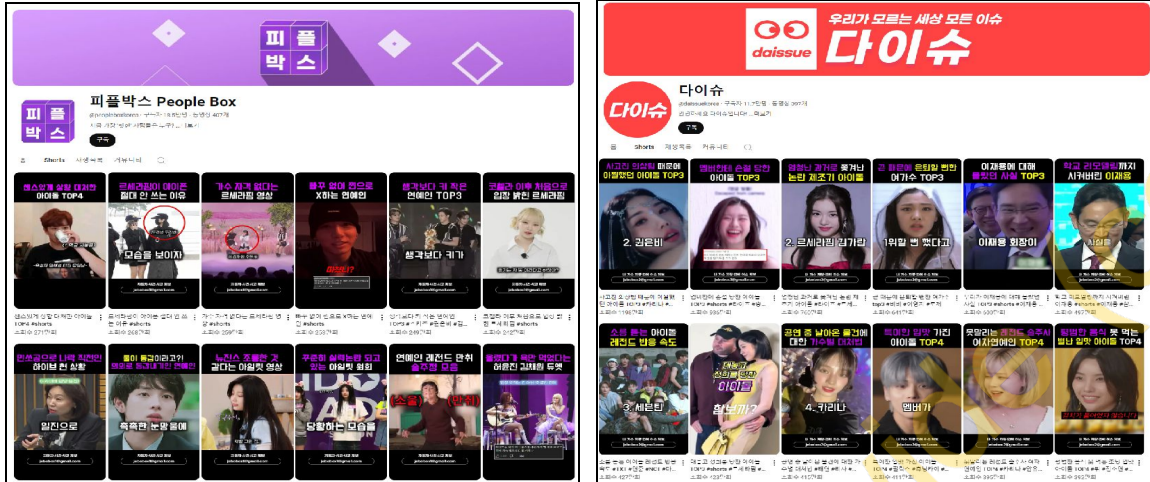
피플박스

피플박스 People Box

@peopleboxkorea · 구독자 18.8만명 · 동영상 407개

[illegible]

구독

홈 Shorts 재생목록 커뮤니티

예쁘게 잘 해도 아이돌 TOP4

르세라핌이 예쁘면 절대 안 쓰는 이유

가수 자격 없다는 르세라핌 영상

몸이 없이 핸드폰 X하는 연예인

생각보다 키 작은 연예인 TOP3

르세라핌 이후 처음으로 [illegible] 르세라핌

모음을 보여줘

생각보다 키가

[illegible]

뉴진스 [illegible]

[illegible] 하이브 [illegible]

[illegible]

일진으로

축축한 눈망울에

당황하는 모습을

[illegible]

우리가 모르는 세상 모든 이슈

daissue

다이슈

다이슈

@daissuekorea · 구독자 11.7만명 · 동영상 397개

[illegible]

구독

홈 Shorts 재생목록 커뮤니티

사고로 인생이 바뀌어 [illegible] 아이돌 TOP3

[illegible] 아이돌 TOP3

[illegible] 아이돌

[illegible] 여가수 TOP3

이재용에 대해 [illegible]

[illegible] 시켜버린 이재용

2. 김은비

2. 르세라핌 김가람

1위할 뻔 했다고

이재용 회장이

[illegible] 아이돌 레전드 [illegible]

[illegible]

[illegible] 아이돌 TOP4

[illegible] 여자연예인 TOP4

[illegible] 아이돌 TOP4

3. 세븐틴

아이돌

할보까?

4. 카리나

엠버가

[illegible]